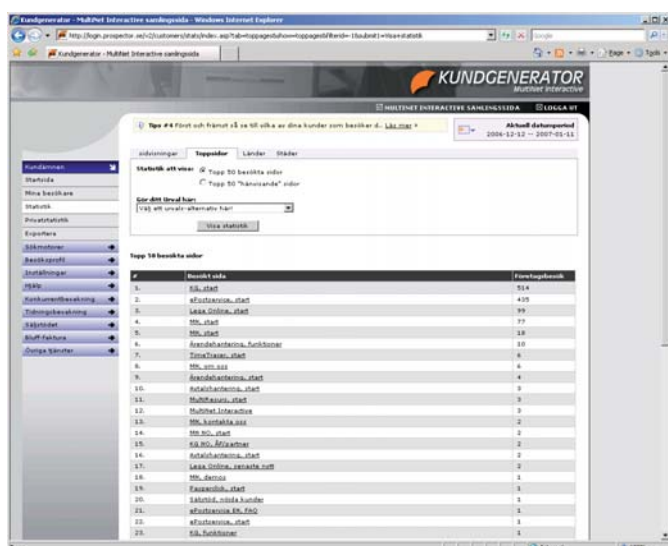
Kundgenerator - MultiNet Interactive samlingssida - Windows Internet Explorer

http://login.prospector.se/v2/customers/stats/index.asp?tab=toppagestab&show=toppages&filterid=1&submit1=Visa+statistik

Google

Kundgenerator - MultiNet Interactive samlingssida

Page • Tools •

KUNDGENERATOR
MultiNet Interactive

MULTINET INTERACTIVE SAMLINGSSIDA LOGGA UT

Tips #4 Först och främst så se till vilka av dina kunder som besöker d.. Läs mer »

Aktuell datumperiod
2006-12-12 -- 2007-01-11

Kundämnen
Startsida
Mina besökare
Statistik
Privatstatistik
Exportera
Sökmotorer
Besöksprofil
Inställningar
Hjälp
Konkurrentbevakning
Tidningsbevakning
Säljstödet
Bluff-faktura
Övriga tjänster

Sidvisningar | Toppsidor | Länder | Städer

Statistik att visa: Topp 50 besökta sidor
Topp 50 "hänvisande" sidor

Gör ditt Urval här:
Välj ett urvals-alternativ här!

Visa statistik

Topp 50 besökta sidor

| # | Besökt sida | Företagsbesök |
|---|---|---|
| 1. | KS, start | 514 |
| 2. | eFostservice, start | 435 |
| 3. | Lega Online, start | 99 |
| 4. | MN, start | 77 |
| 5. | MN, start | 18 |
| 6. | Ärendehantering, funktioner | 10 |
| 7. | TimeTracer, start | 6 |
| 8. | MN, om oss | 6 |
| 9. | Ärendehantering, start | 4 |
| 10. | Avtalshantering, start | 3 |
| 11. | Multifaktura, start | 3 |
| 12. | MultiNet Interactive | 3 |
| 13. | MN, kontakta oss | 2 |
| 14. | MN NO, start | 2 |
| 15. | KS NO, Återpartner | 2 |
| 16. | Avtalshantering, start | 2 |
| 17. | Lega Online, senaste nytt | 2 |
| 18. | MN, demos | 1 |
| 19. | Passerdisk, start | 1 |
| 20. | Säljstöd, nöjda kunder | 1 |
| 21. | eFostservice EK, FAQ | 1 |
| 22. | eFostservice, start | 1 |
| 23. | KS, funktioner | 1 |